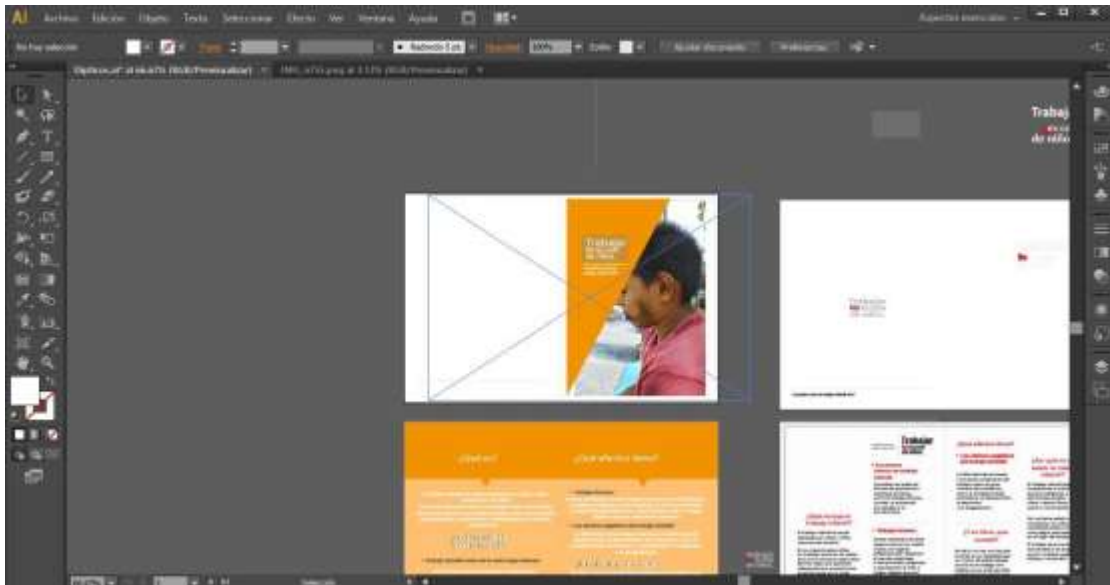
Ai Archivo Edición Objeto Texto Seleccionar Efecto Ver Ventana Ayuda

Aspectos esenciales

No hay selección Trazo: Redondo 5 pt Opacidad: 100% Estilo: Ajustar documento Preferencias

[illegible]

Trabajo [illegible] do niño

Trabajo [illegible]

Trabajo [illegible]

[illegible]

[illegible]

Trabajo

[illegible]